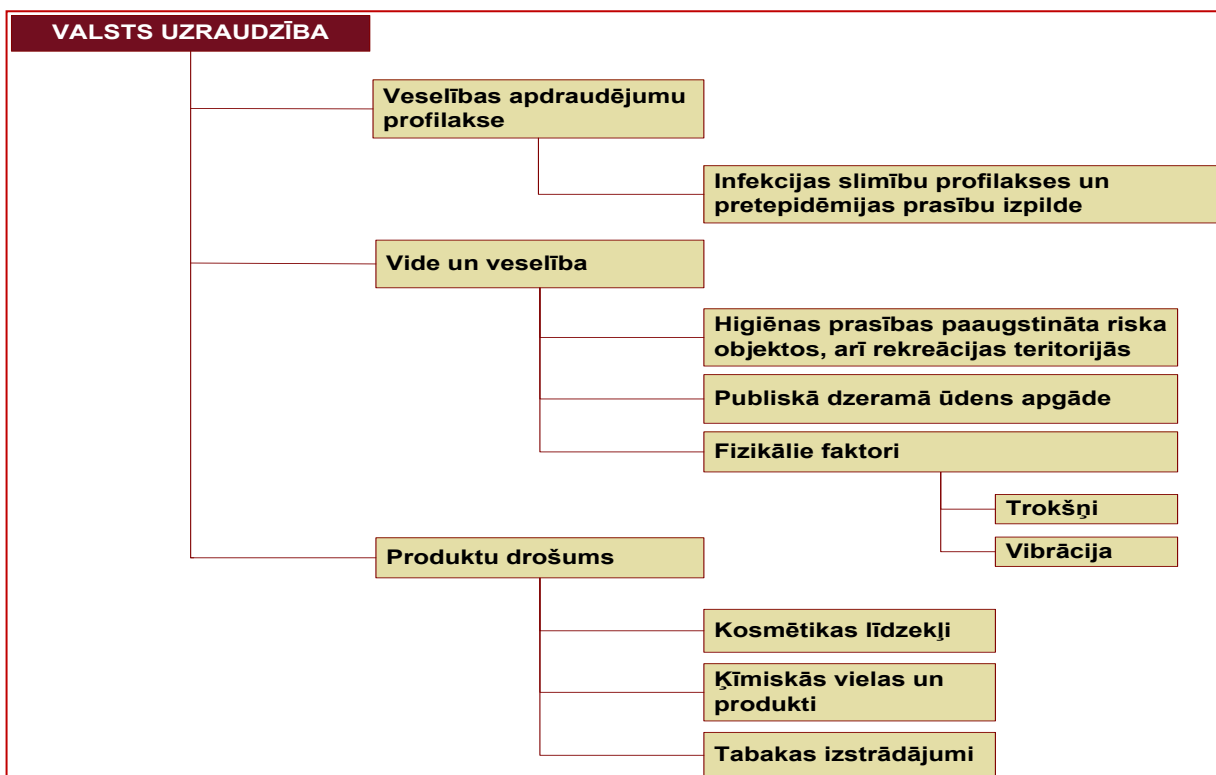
VALSTS UZRAUDZĪBA

Veselības apdraudējumu profilakse

Infekcijas slimību profilakses un pretepidēmijas prasību izpilde

Vide un veselība

Higiēnas prasības paaugstināta riska objektos, arī rekreācijas teritorijās

Publiskā dzeramā ūdens apgāde

Fizikālie faktori

Trokšņi

Vibrācija

Produktu drošums

Kosmētikas līdzekļi

Ķīmiskās vielas un produkti

Tabakas izstrādājumi